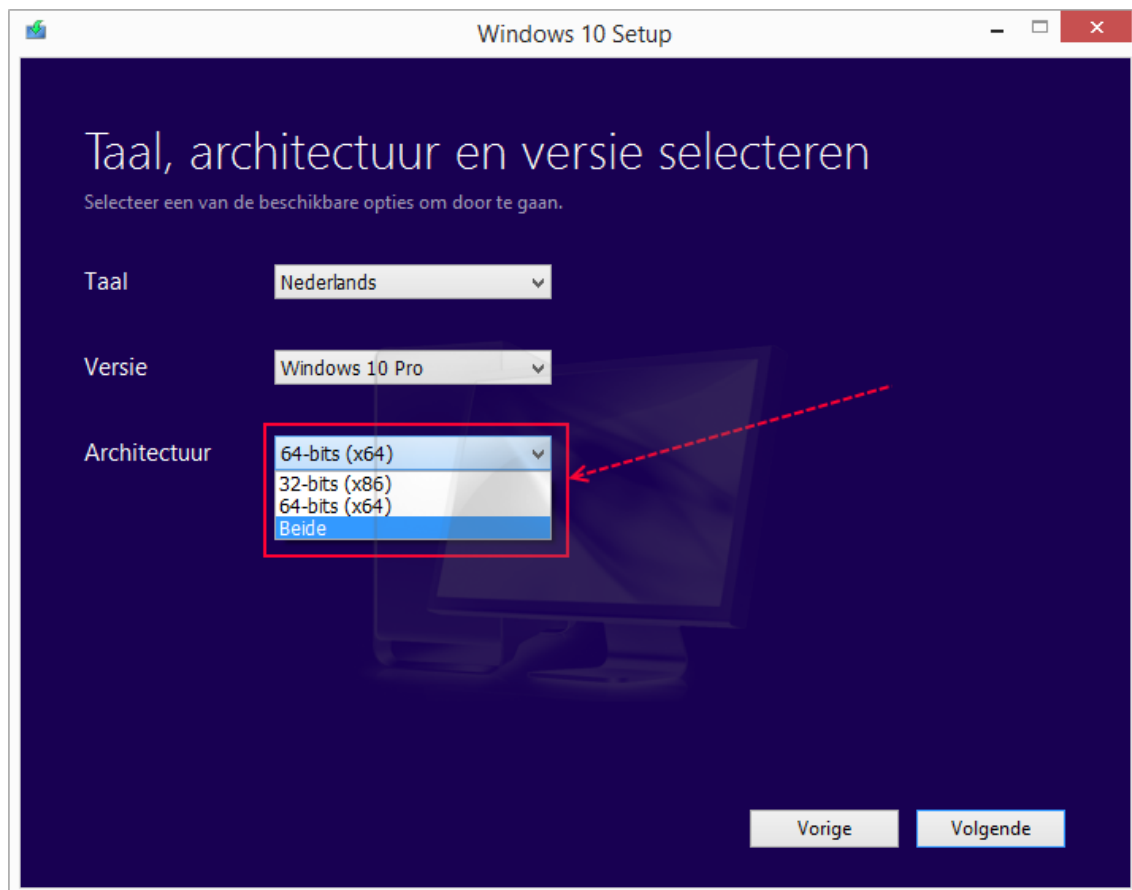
Windows 10 Setup

Taal, architectuur en versie selecteren

Selecteer een van de beschikbare opties om door te gaan.

Taal
Nederlands

Versie
Windows 10 Pro

Architectuur
64-bits (x64)
32-bits (x86)
64-bits (x64)
Beide

Vorige
Volgende